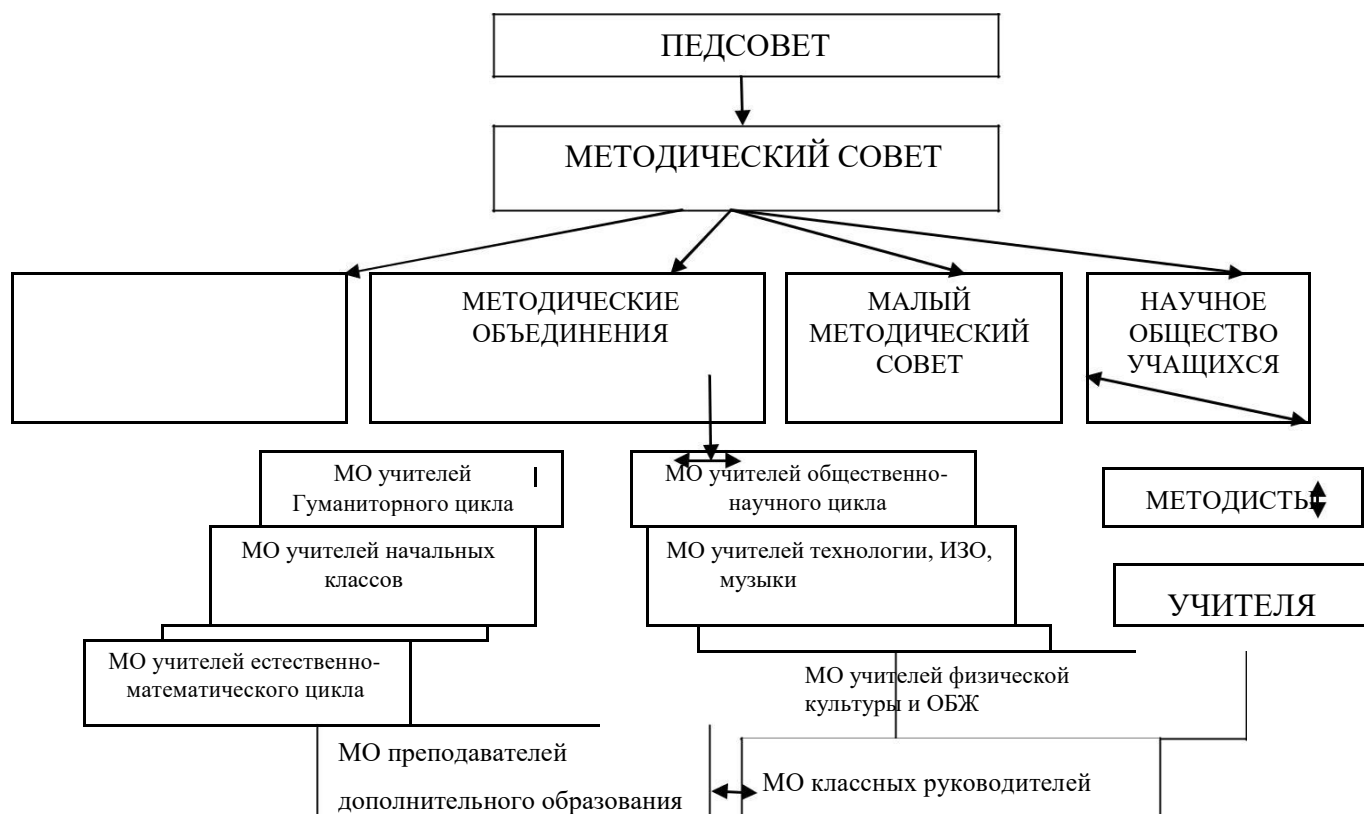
ПЕДСОВЕТ

МЕТОДИЧЕСКИЙ СОВЕТ

МЕТОДИЧЕСКИЕ ОБЪЕДИНЕНИЯ

МАЛЫЙ МЕТОДИЧЕСКИЙ СОВЕТ

НАУЧНОЕ ОБЩЕСТВО УЧАЩИХСЯ

МО учителей Гуманиторного цикла

МО учителей общественно-научного цикла

МЕТОДИСТЫ

МО учителей начальных классов

МО учителей технологии, ИЗО, музыки

УЧИТЕЛЯ

МО учителей естественно-математического цикла

МО учителей физической культуры и ОБЖ

МО преподавателей дополнительного образования

МО классных руководителей